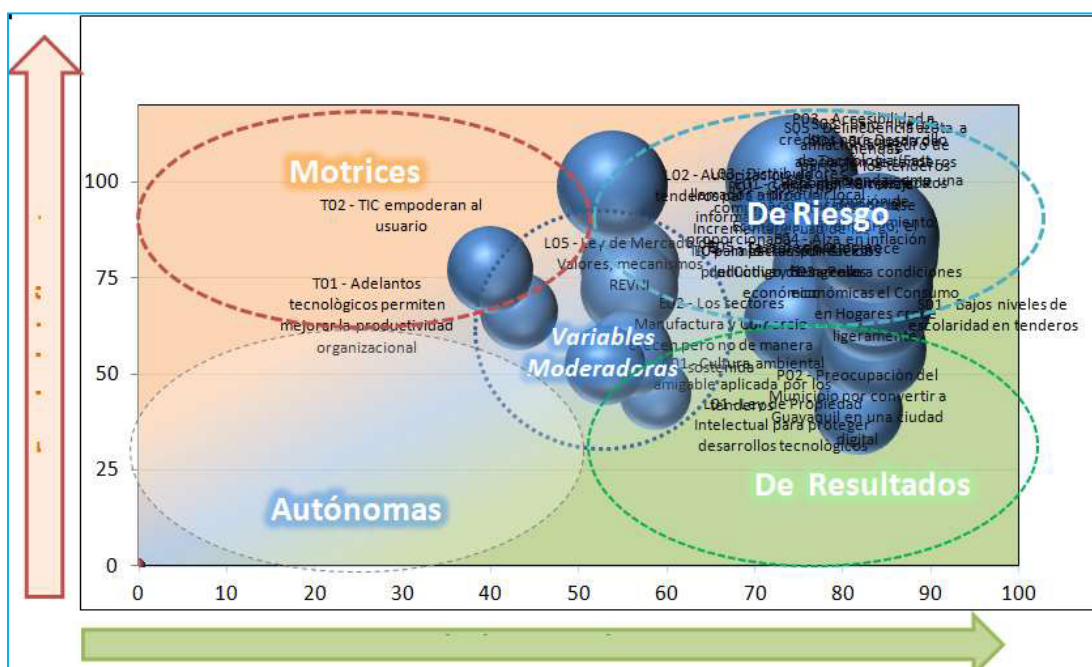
Motrices

De Riesgo

Variables Moderadoras

Autónomas

De Resultados

100
75
50
25
0

0 10 20 30 40 50 60 70 80 90 100

T02 - TIC empoderan al usuario

T01 - Adelantos tecnològicos permiten mejorar la productividad organizacional

L05 - Ley de Mercado de Valores, mecanismos REVNI

L02 - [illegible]

E02 - Los sectores Manufactura y Comercio crecen pero no de manera sostenida

C01 - Cultura ambiental amigable aplicada por los tenderos

L01 - Ley de Propiedad Intelectual para proteger desarrollos tecnológicos

E04 - Alza en inflación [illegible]

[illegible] económicas el Consumo en Hogares crece ligeramente

S01 - Bajos niveles de escolaridad en tenderos

P02 - Preocupación del Municipio por convertir a Guayaquil en una ciudad digital

P03 - Accesibilidad a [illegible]

S05 - Deficiencia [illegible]